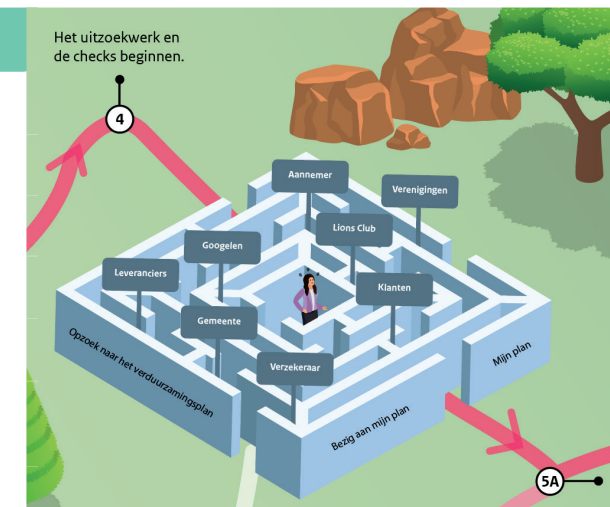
Het uitzoekwerk en de checks beginnen.

4

Aannemer

Verenigingen

Lions Club

Googelen

Leveranciers

Klanten

Gemeente

Verzekeraar

Opzoek naar het verduurzamingsplan

Bezig aan mijn plan

Mijn plan

5A